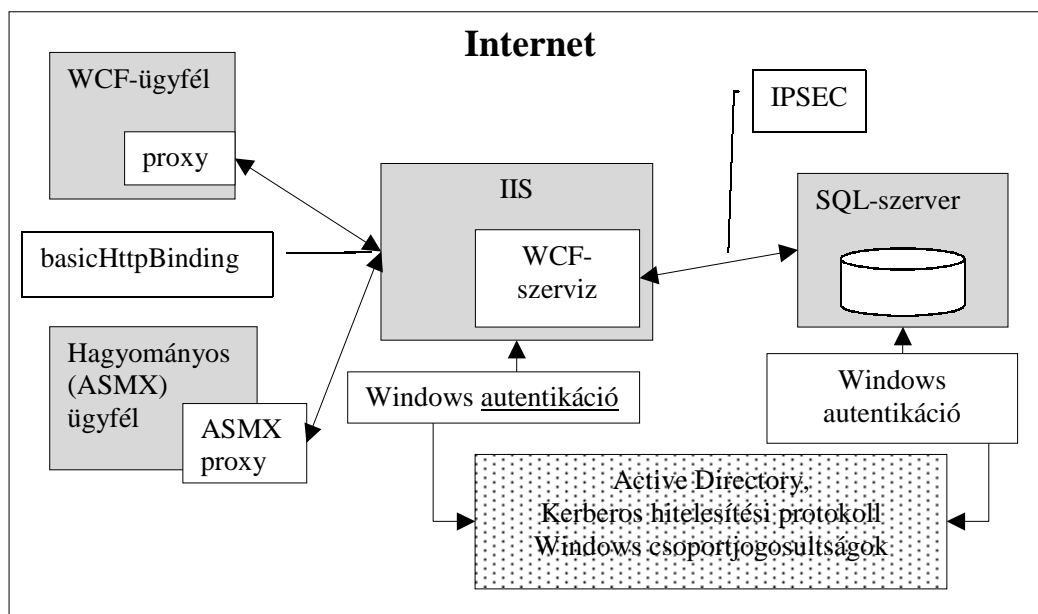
Internet

WCF-ügyfél

proxy

IPSEC

IIS

SQL-szerver

basicHttpBinding

WCF-szerviz

Hagyományos (ASMX) ügyfél

ASMX proxy

Windows autentikáció

Windows autentikáció

Active Directory, Kerberos hitelesítési protokoll Windows csoportjogosultságok